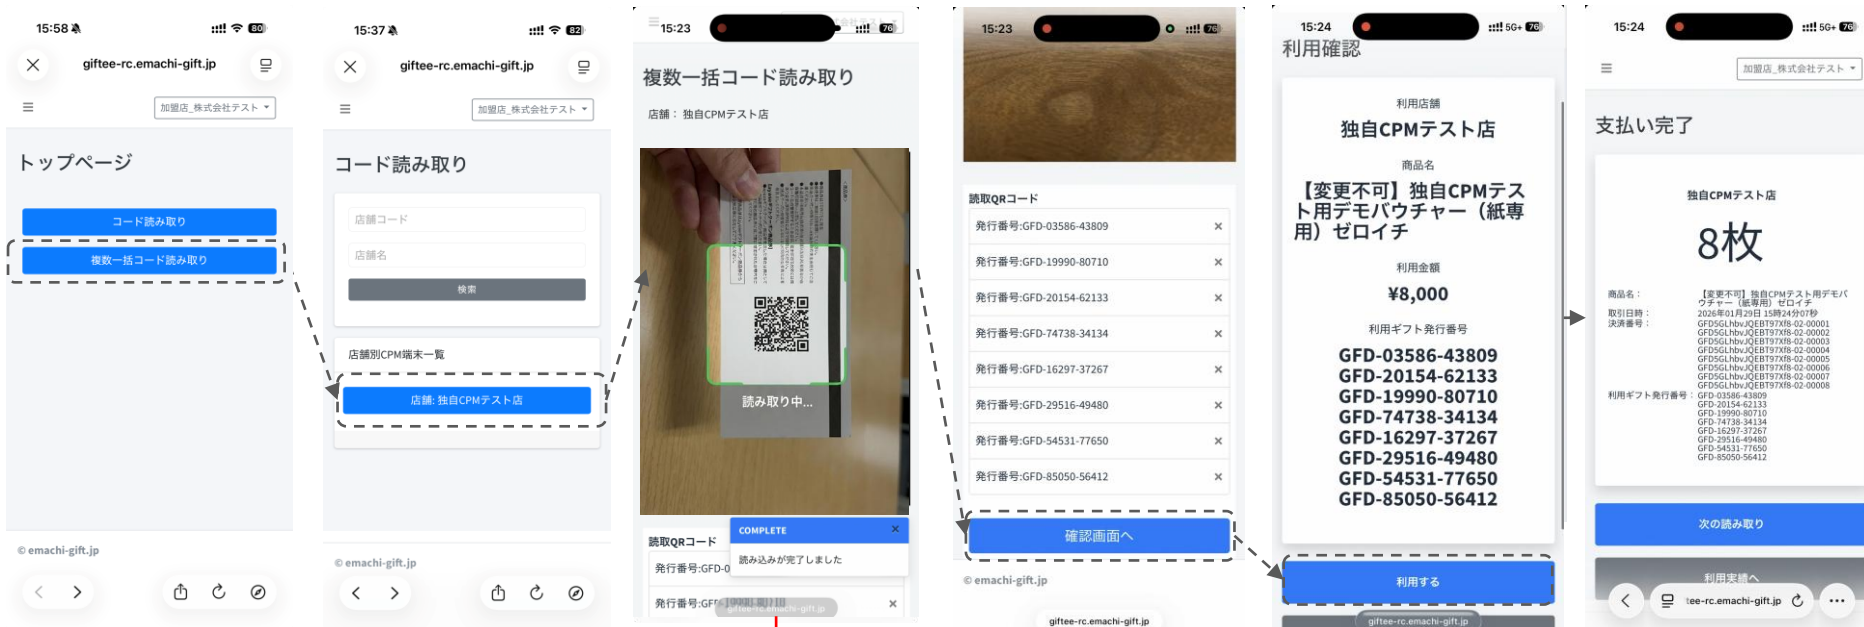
15:58
80
giftee-rc.emachi-gift.jp
加盟店_株式会社テスト
トップページ
コード読み取り
複数一括コード読み取り
© emachi-gift.jp

15:37
82
giftee-rc.emachi-gift.jp
加盟店_株式会社テスト
コード読み取り
店舗コード
店舗名
検索
店舗別CPM端末一覧
店舗: 独自CPMテスト店
© emachi-gift.jp

15:23
76
複数一括コード読み取り
店舗： 独自CPMテスト店
読み取り中...
読取QRコード
発行番号:GFD-0
COMPLETE
読み込みが完了しました
発行番号:GF
giftee-rc.emachi-gift.jp

15:23
76
読取QRコード
発行番号:GFD-03586-43809
発行番号:GFD-19990-80710
発行番号:GFD-20154-62133
発行番号:GFD-74738-34134
発行番号:GFD-16297-37267
発行番号:GFD-29516-49480
発行番号:GFD-54531-77650
発行番号:GFD-85050-56412
確認画面へ
© emachi-gift.jp
giftee-rc.emachi-gift.jp

15:24
5G+ 76
利用確認
利用店舗
独自CPMテスト店
商品名
【変更不可】独自CPMテスト用デモバウチャー（紙専用）ゼロイチ
利用金額
¥8,000
利用ギフト発行番号
GFD-03586-43809
GFD-20154-62133
GFD-19990-80710
GFD-74738-34134
GFD-16297-37267
GFD-29516-49480
GFD-54531-77650
GFD-85050-56412
利用する
giftee-rc.emachi-gift.jp

15:24
5G+ 76
加盟店_株式会社テスト
支払い完了
独自CPMテスト店
8枚
商品名：
【変更不可】独自CPMテスト用デモバウチャー（紙専用）ゼロイチ
取引日時：
2026年01月29日 15時24分07秒
決済番号：
GFD5GLhbvJQEBT97Xf8-02-00001
GFD5GLhbvJQEBT97Xf8-02-00002
GFD5GLhbvJQEBT97Xf8-02-00003
GFD5GLhbvJQEBT97Xf8-02-00004
GFD5GLhbvJQEBT97Xf8-02-00005
GFD5GLhbvJQEBT97Xf8-02-00006
GFD5GLhbvJQEBT97Xf8-02-00007
GFD5GLhbvJQEBT97Xf8-02-00008
利用ギフト発行番号：
GFD-03586-43809
GFD-20154-62133
GFD-19990-80710
GFD-74738-34134
GFD-16297-37267
GFD-29516-49480
GFD-54531-77650
GFD-85050-56412
次の読み取り
利用実績へ
tee-rc.emachi-gift.jp